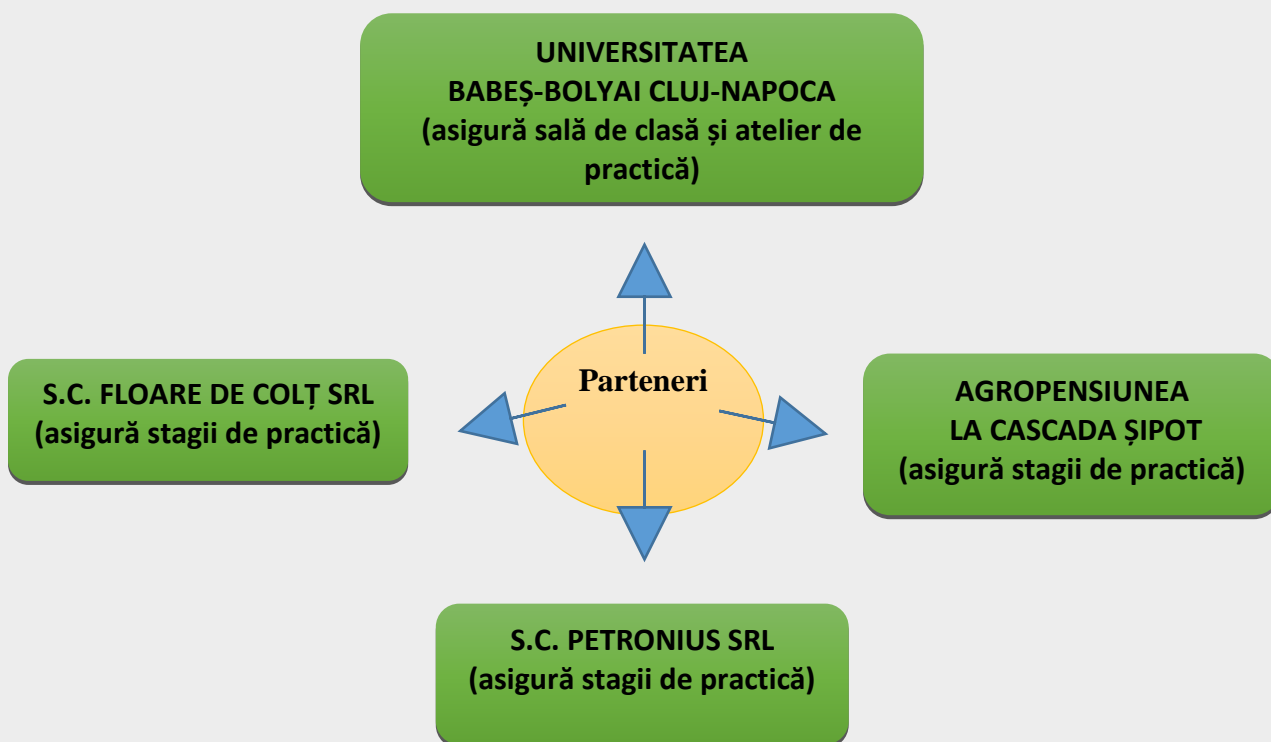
UNIVERSITATEA BABEȘ-BOLYAI CLUJ-NAPOCA (asigură sală de clasă și atelier de practică)

S.C. FLOARE DE COLȚ SRL (asigură stagii de practică)

Parteneri

AGROPENSIUNEA LA CASCADA ȘIPOT (asigură stagii de practică)

S.C. PETRONIUS SRL (asigură stagii de practică)